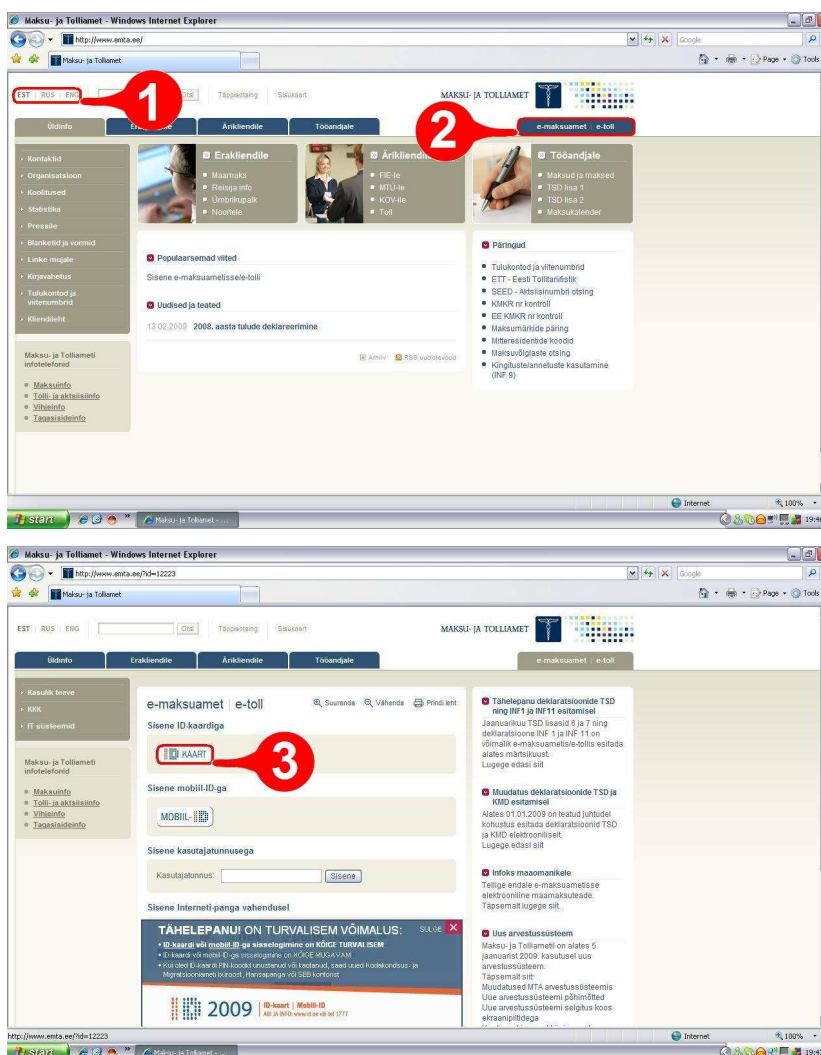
Maksu- ja Tolliamet - Windows Internet Explorer

http://www.emta.ee/

Google

Maksu- ja Tolliamet

Page · Tools

EST | RUS | ENG

1

Otsi | Täpsotsing | Saidikaart

MAKSU- JA TOLLIAMET

Üldinfo | Erakliendile | Ärikliendile | Tööandjale

2

e-maksuamet | e-toll

Kontaktid
Organisatsioon
Koolitused
Statistika
Pressile
Blanketid ja vormid
Lingid mujale
Kirjavahetus
Tulukontorid ja viitenumbrid
Kliendiinfo

Maksu- ja Tolliameti infotelefonid
Maksuinfo
Tolli- ja aktsiisiinfo
Vihjeinfo
Tagasisideinfo

Erakliendile
Maamaks
Reisija info
Ümbrikupalk
Noortele

Ärikliendile
FIE-le
MTÜ-le
KOV-ile
Toll

Tööandjale
Maksud ja maksed
TSD lisa 1
TSD lisa 2
Maksukalender

Populaarsemad viited
Sisene e-maksuametisse/e-tolli

Uudised ja teated
13.02.2009 2008. aasta tulude deklareerimine

Arhiiv | RSS uudistevood

Päringud
Tulukontod ja viitenumbrid
ETT - Eesti Tollitariifistik
SEED - Aktsiisinumbri otsing
KMKR nr kontroll
EE KMKR nr kontroll
Maksumärkide päring
Mitteresidentide koodid
Maksuvõlglaste otsing
Kingituste/annetuste kasutamine (INF 9)

Internet | 100%

start | Maksu- ja Tolliamet - ...

Maksu- ja Tolliamet - Windows Internet Explorer

http://www.emta.ee/?id=12223

Google

Maksu- ja Tolliamet

Page · Tools

EST | RUS | ENG

Otsi | Täpsotsing | Saidikaart

MAKSU- JA TOLLIAMET

Üldinfo | Erakliendile | Ärikliendile | Tööandjale

e-maksuamet | e-toll

Kasulik teave
KKK
IT süsteemid

Maksu- ja Tolliameti infotelefonid
Maksuinfo
Tolli- ja aktsiisiinfo
Vihjeinfo
Tagasisideinfo

e-maksuamet | e-toll

Suurenda | Vähenda | Prindi leht

Sisene ID-kaardiga

ID KAART

3

Sisene mobiil-ID-ga

MOBIIL-ID

Sisene kasutajatunnusega

Kasutajatunnus: Sisene

Sisene Interneti-panga vahendusel

TÄHELEPANU! ON TURVALISEM VÕIMALUS: SULGE X
• ID-kaardi või mobiil-ID-ga sisselogimine on KÕIGE TURVALISEM
• ID-kaardi või mobiil-ID-ga sisselogimine on KÕIGE MUGAVAM
• Kui oled ID-kaardi PIN-koodid unustanud või kaotanud, saad uued Kodakondsus- ja Migratsiooniameti büroost, Hansapanga või SEB kontorist

2009 | ID-kaart | Mobiil-ID

Tähelepanu deklaratsioonide TSD ning INF1 ja INF11 esitamisel
Jaanuarikuu TSD lisasid 6 ja 7 ning deklaratsioone INF 1 ja INF 11 on võimalik e-maksuametis/e-tollis esitada alates märtsikuust.
Lugege edasi siit

Muudatus deklaratsioonide TSD ja KMD esitamisel
Alates 01.01.2009 on teatud juhtudel kohustus esitada deklaratsioonid TSD ja KMD elektrooniliselt.
Lugege edasi siit

Infoks maaomanikele
Tellige endale e-maksuametisse elektrooniline maamaksuteade.
Täpsemalt lugege siit.

Uus arvestussüsteem
Maksu- ja Tolliametil on alates 5. jaanuarist 2009. kasutusel uus arvestussüsteem.
Täpsemalt siit:
Muudatused MTA arvestussüsteemis
Uue arvestussüsteemi põhimõtted
Uue arvestussüsteemi selgitus koos ekraanipiltidega

http://www.emta.ee/?id=12223

Internet | 100%

start | Maksu- ja Tolliamet - ...